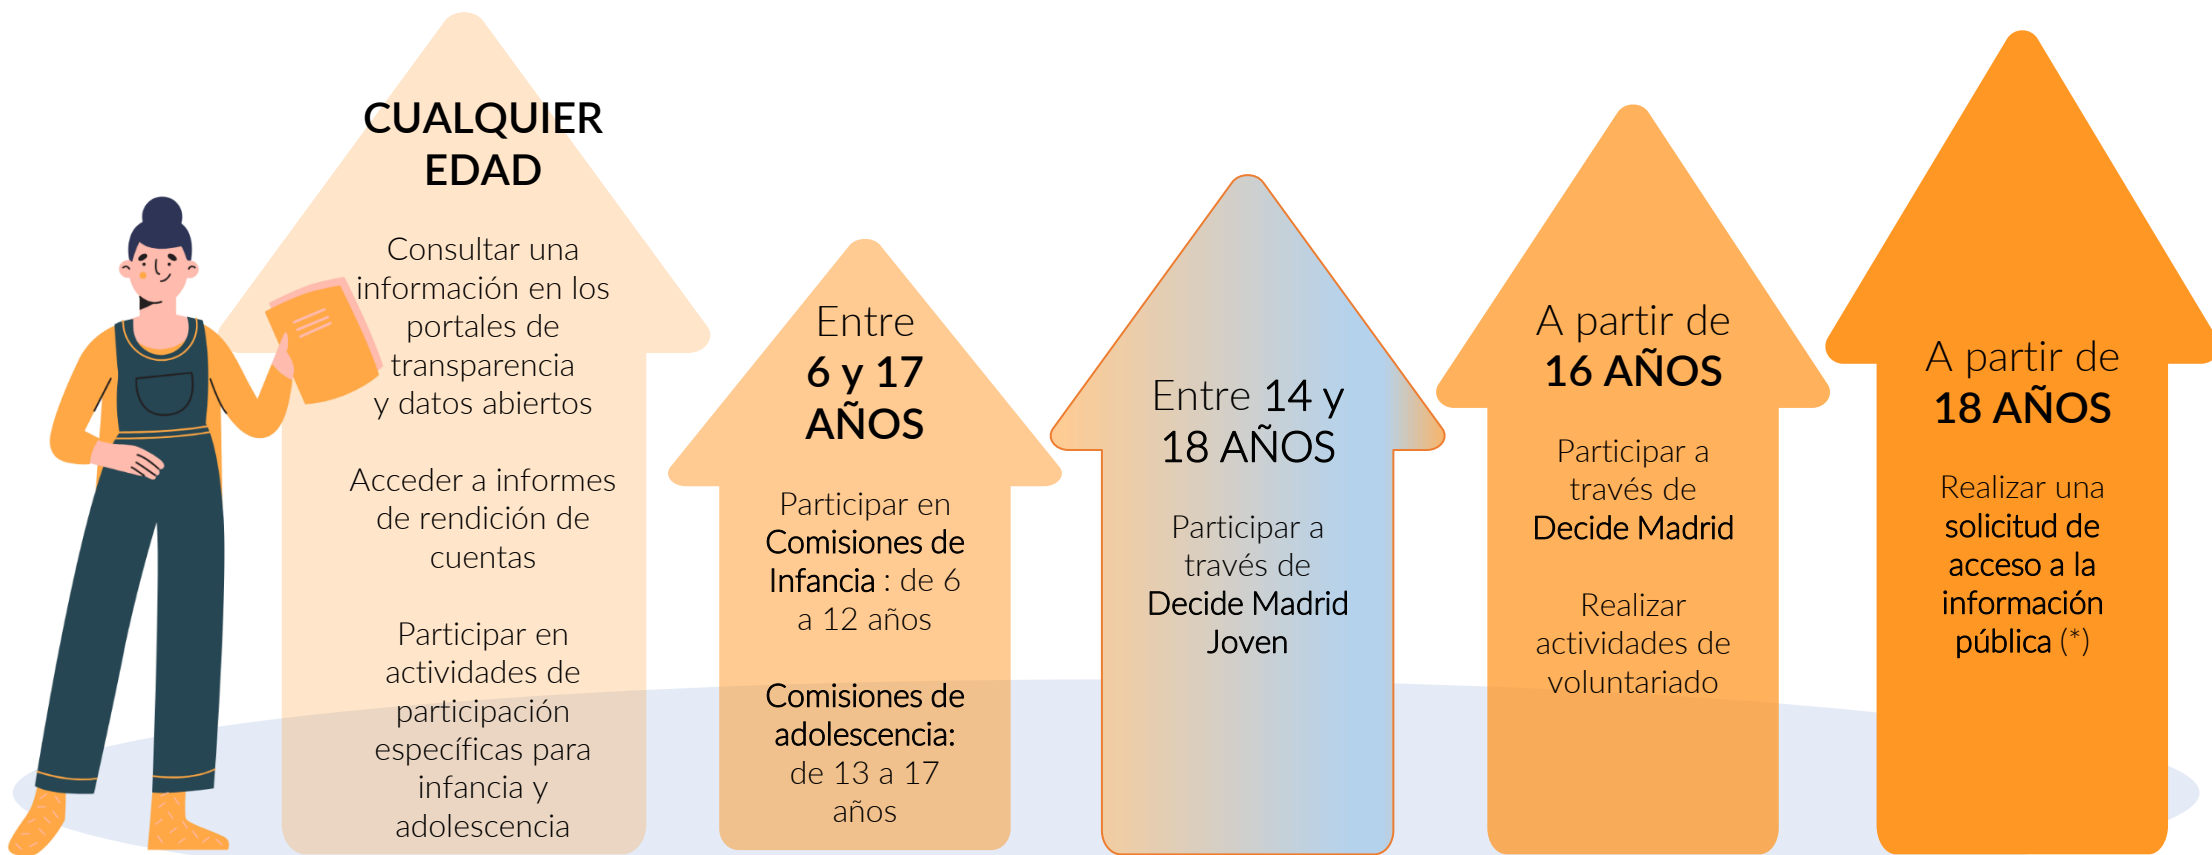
CUALQUIER EDAD

Consultar una información en los portales de transparencia y datos abiertos

Acceder a informes de rendición de cuentas

Participar en actividades de participación específicas para infancia y adolescencia

Entre 6 y 17 AÑOS

Participar en Comisiones de Infancia : de 6 a 12 años

Comisiones de adolescencia: de 13 a 17 años

Entre 14 y 18 AÑOS

Participar a través de Decide Madrid Joven

A partir de 16 AÑOS

Participar a través de Decide Madrid

Realizar actividades de voluntariado

A partir de 18 AÑOS

Realizar una solicitud de acceso a la información pública (*)